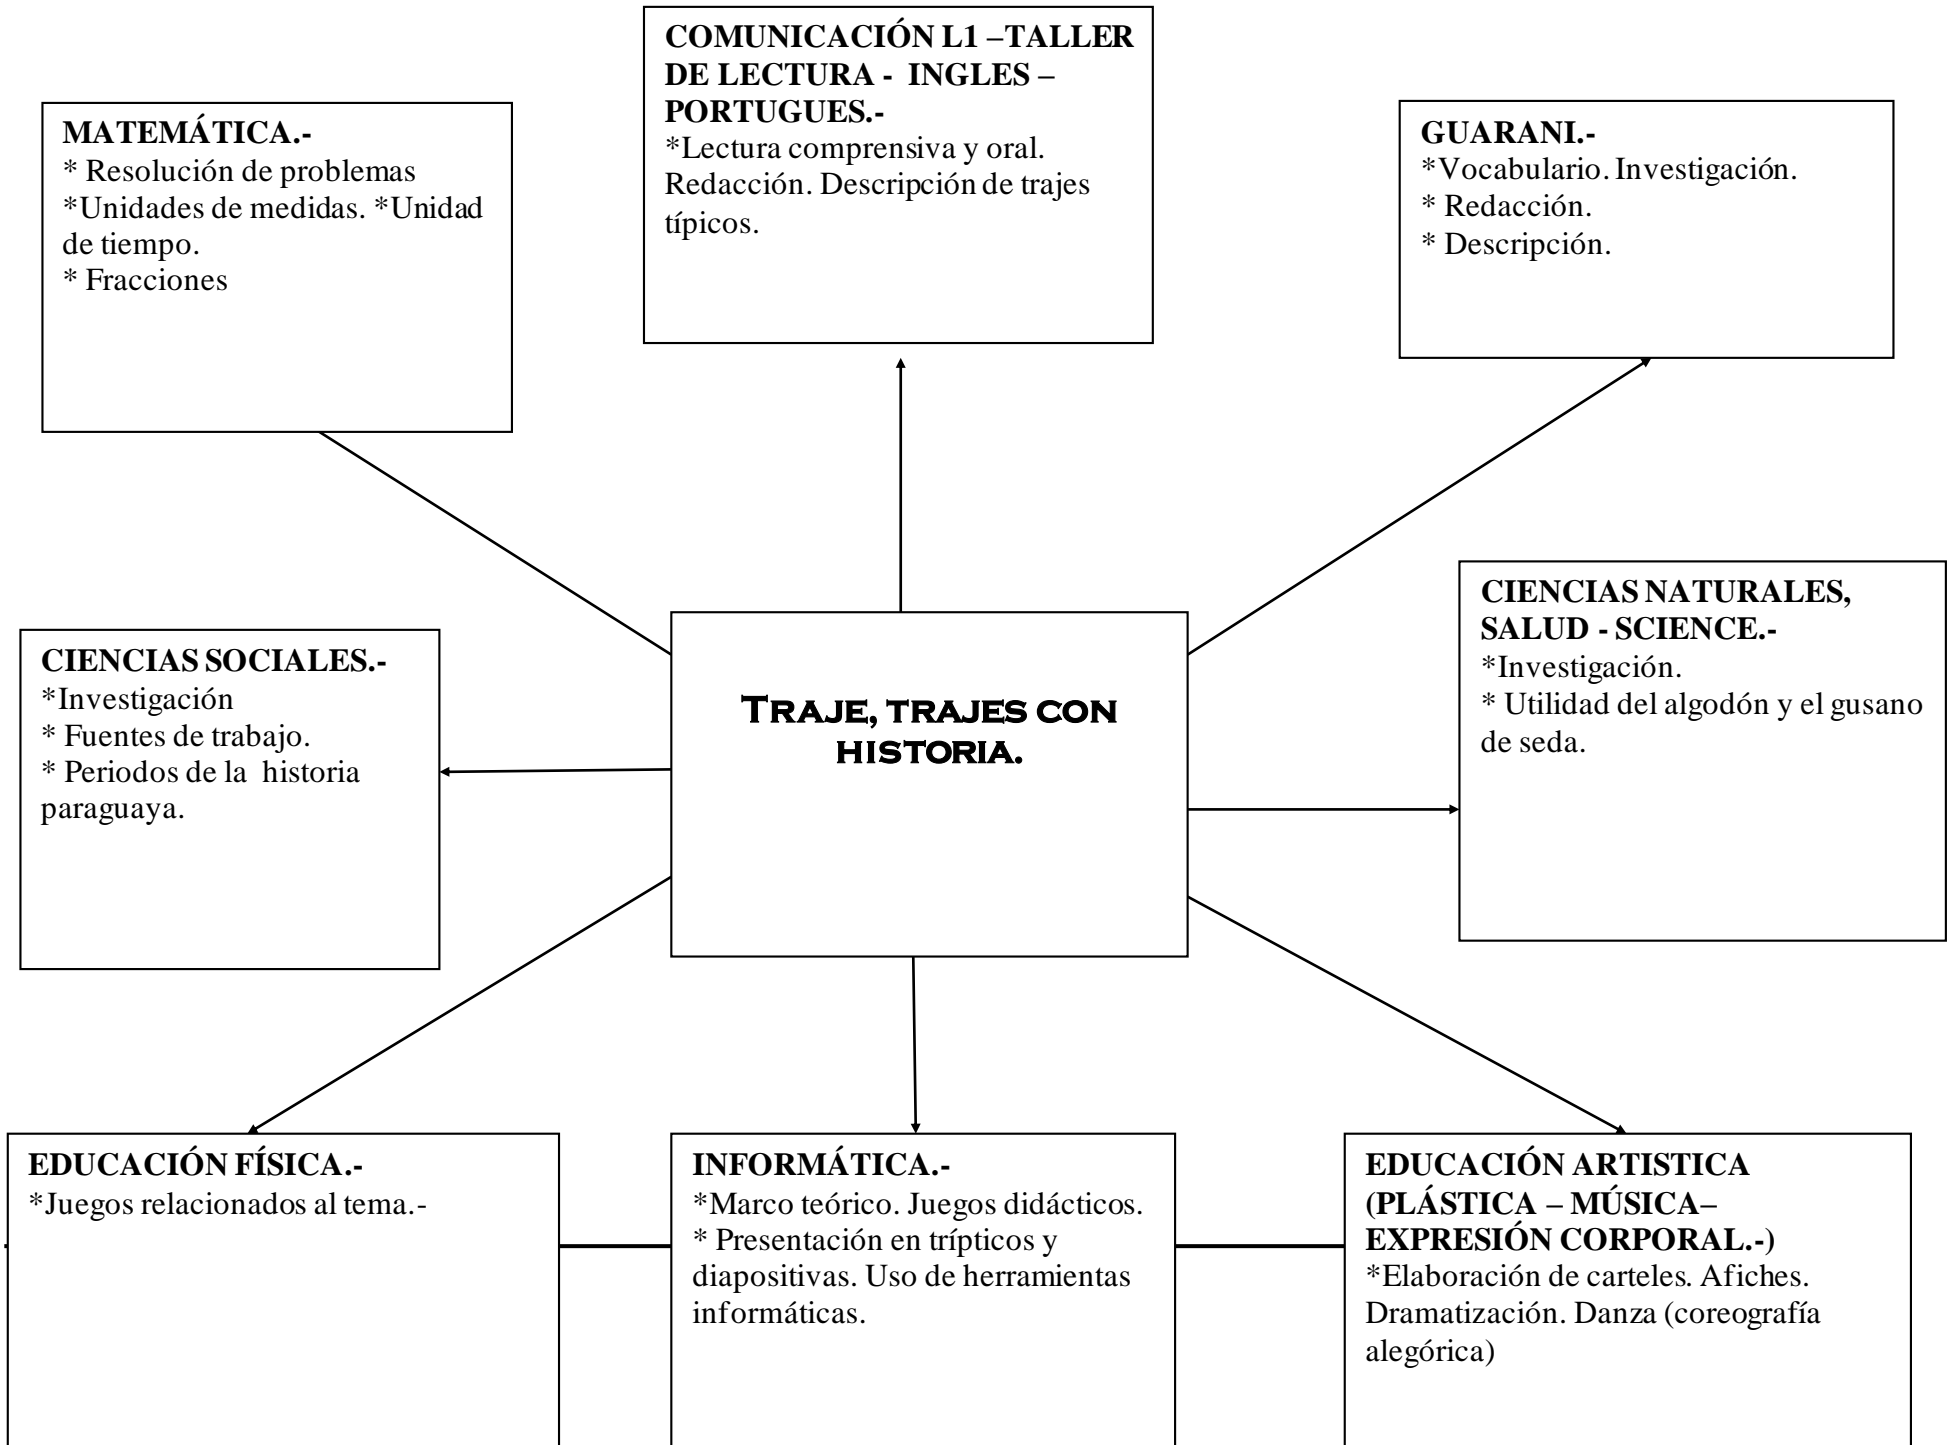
COMUNICACIÓN L1 –TALLER DE LECTURA - INGLES – PORTUGUES.-
*Lectura comprensiva y oral. Redacción. Descripción de trajes típicos.

MATEMÁTICA.-
* Resolución de problemas
*Unidades de medidas. *Unidad de tiempo.
* Fracciones

GUARANI.-
*Vocabulario. Investigación.
* Redacción.
* Descripción.

CIENCIAS SOCIALES.-
*Investigación
* Fuentes de trabajo.
* Periodos de la historia paraguaya.

TRAJE, TRAJES CON HISTORIA.

CIENCIAS NATURALES, SALUD - SCIENCE.-
*Investigación.
* Utilidad del algodón y el gusano de seda.

EDUCACIÓN FÍSICA.-
*Juegos relacionados al tema.-

INFORMÁTICA.-
*Marco teórico. Juegos didácticos.
* Presentación en trípticos y diapositivas. Uso de herramientas informáticas.

EDUCACIÓN ARTISTICA (PLÁSTICA – MÚSICA– EXPRESIÓN CORPORAL.-)
*Elaboración de carteles. Afiches. Dramatización. Danza (coreografía alegórica)